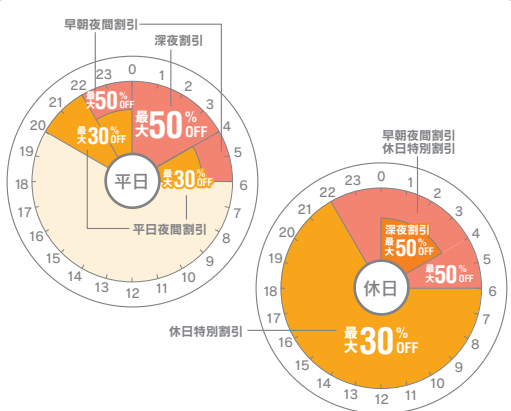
早朝夜間割引

深夜割引

23 0 1 2 3 4 5 6 7 8 9 10 11 12 13 14 15 16 17 18 19 20 21 22

最大50%OFF

最大50%OFF

最大30%OFF

最大30%OFF

平日

平日夜間割引

早朝夜間割引
休日特別割引

23 0 1 2 3 4 5 6 7 8 9 10 11 12 13 14 15 16 17 18 19 20 21 22

深夜割引
最大50%OFF

最大50%OFF

休日

休日特別割引

最大30%OFF